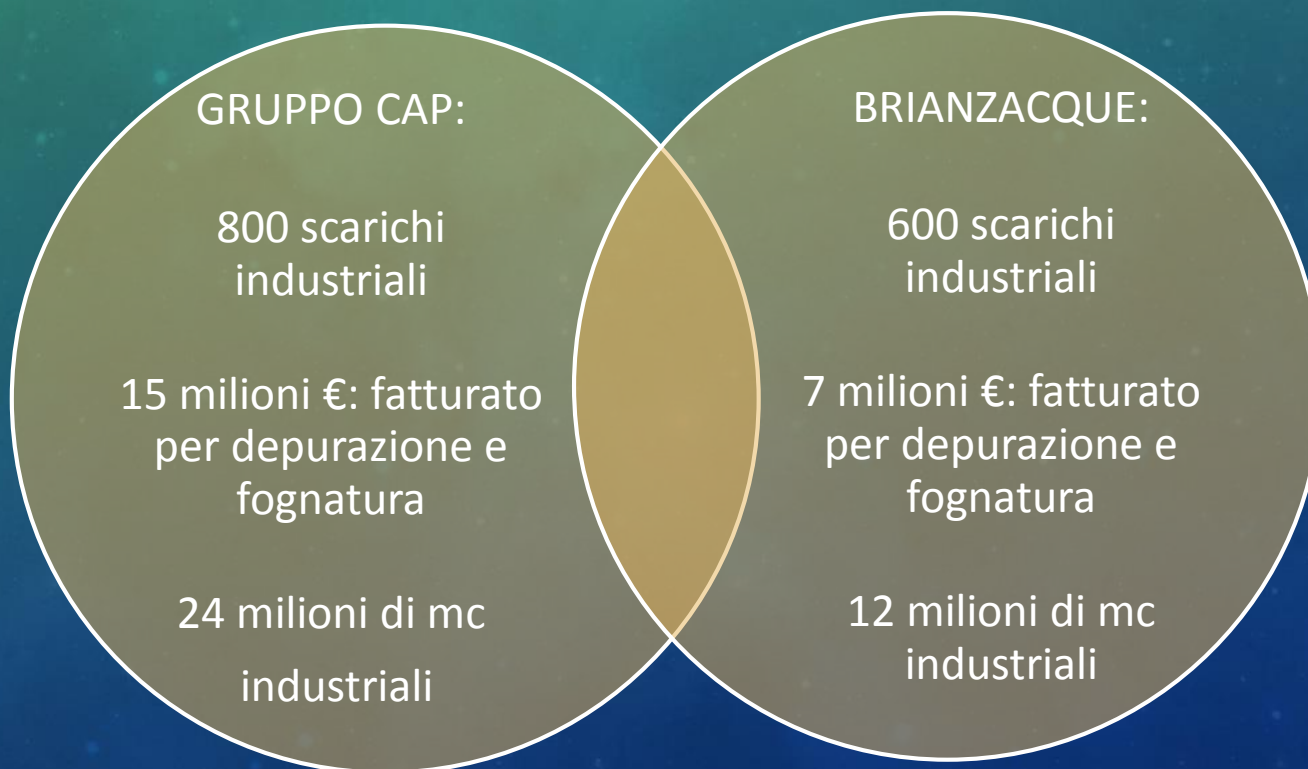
GRUPPO CAP:

800 scarichi industriali

15 milioni €: fatturato per depurazione e fognatura

24 milioni di mc industriali

BRIANZACQUE:

600 scarichi industriali

7 milioni €: fatturato per depurazione e fognatura

12 milioni di mc industriali